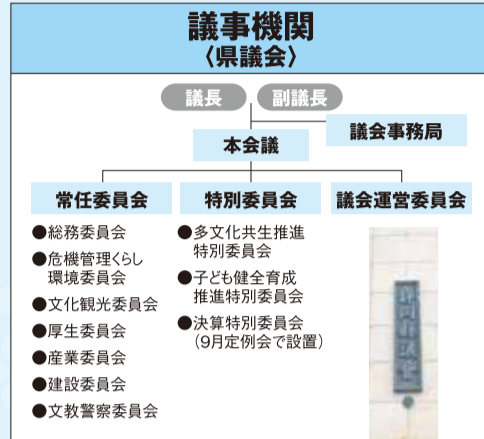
議事機関
〈県議会〉

議長　副議長

本会議　議会事務局

常任委員会

●総務委員会
●危機管理くらし環境委員会
●文化観光委員会
●厚生委員会
●産業委員会
●建設委員会
●文教警察委員会

特別委員会

●多文化共生推進特別委員会
●子ども健全育成推進特別委員会
●決算特別委員会（9月定例会で設置）

議会運営委員会

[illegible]